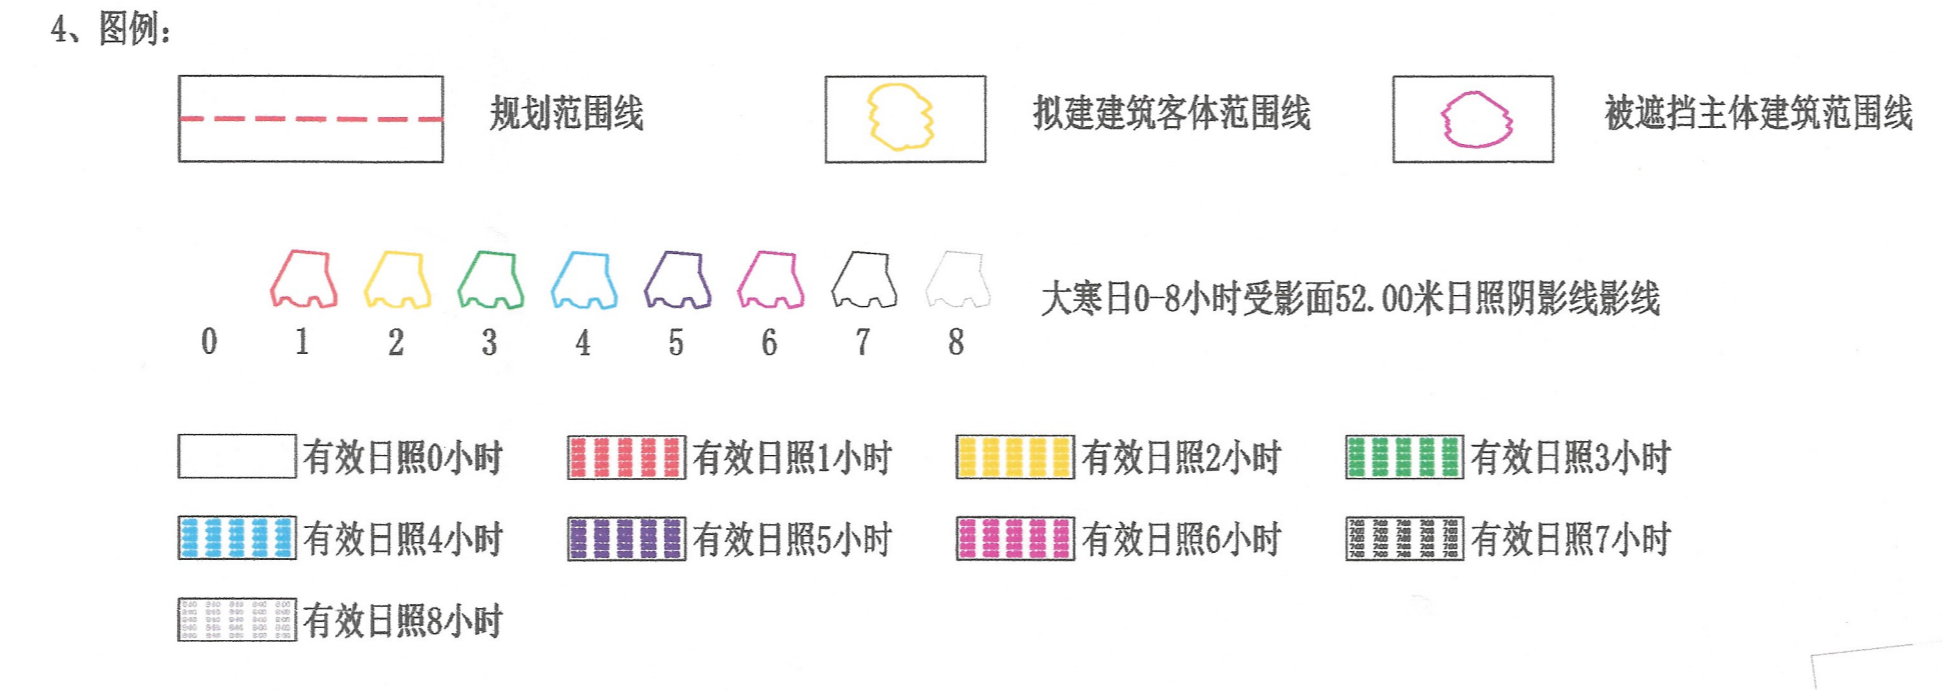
4、图例：

规划范围线

拟建建筑客体范围线

被遮挡主体建筑范围线

0 1 2 3 4 5 6 7 8

大寒日0-8小时受影面52.00米日照阴影线影线

有效日照0小时

有效日照1小时

有效日照2小时

有效日照3小时

有效日照4小时

有效日照5小时

有效日照6小时

有效日照7小时

有效日照8小时